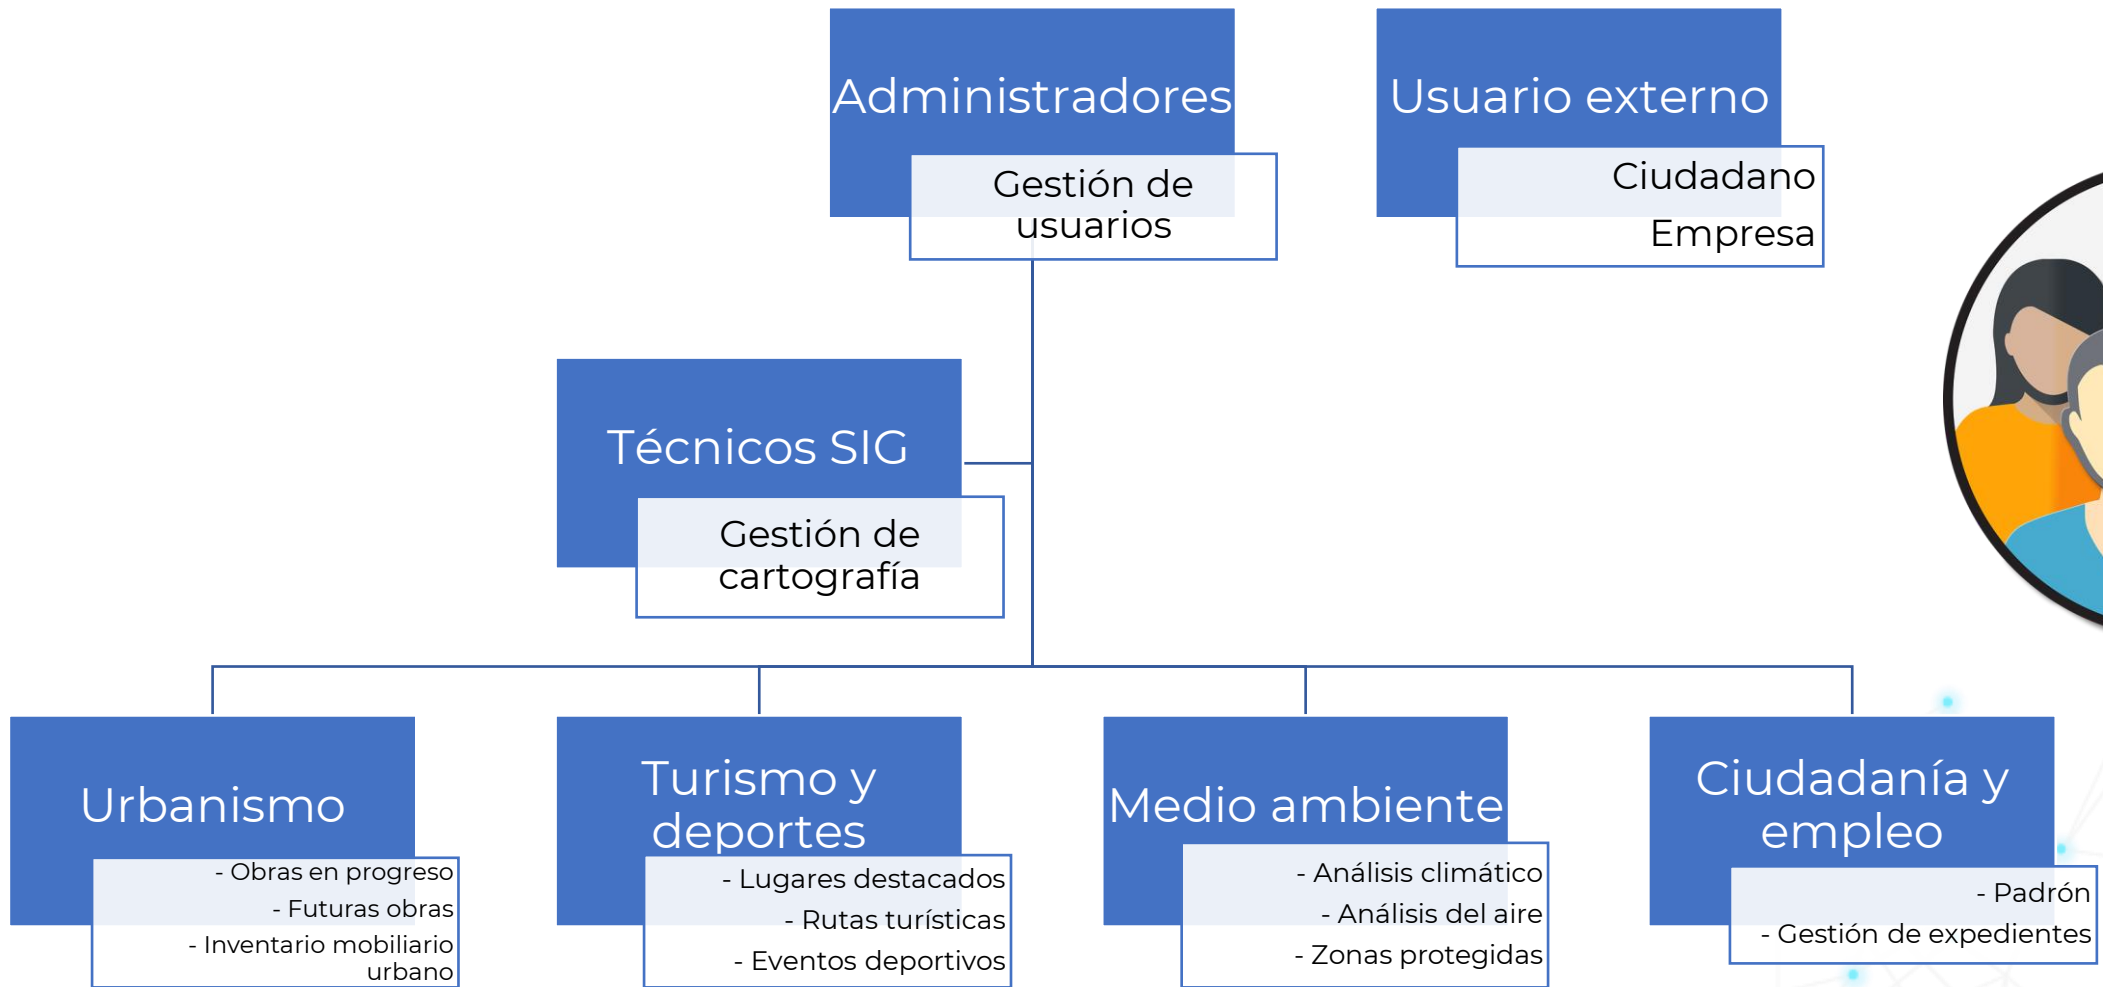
Administradores

Gestión de usuarios

Usuario externo

Ciudadano

Empresa

Técnicos SIG

Gestión de cartografía

Urbanismo

- Obras en progreso
- Futuras obras
- Inventario mobiliario urbano

Turismo y deportes

- Lugares destacados
- Rutas turísticas
- Eventos deportivos

Medio ambiente

- Análisis climático
- Análisis del aire
- Zonas protegidas

Ciudadanía y empleo

- Padrón
- Gestión de expedientes